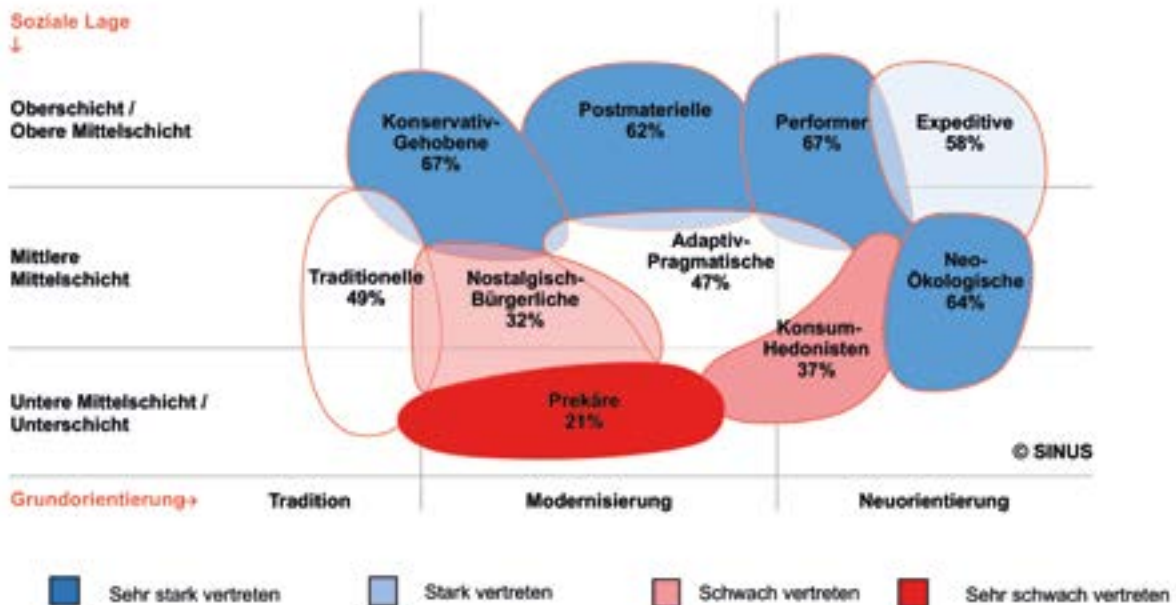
Soziale Lage
↓

Oberschicht / Obere Mittelschicht

Mittlere Mittelschicht

Untere Mittelschicht / Unterschicht

Konservativ-Gehobene
67%

Postmaterielle
62%

Performer
67%

Expedititive
58%

Traditionelle
49%

Nostalgisch-Bürgerliche
32%

Adaptiv-Pragmatische
47%

Neo-Ökologische
64%

Konsum-Hedonisten
37%

Prekäre
21%

© SINUS

Grundorientierung→ Tradition Modernisierung Neuorientierung

Sehr stark vertreten
Stark vertreten
Schwach vertreten
Sehr schwach vertreten